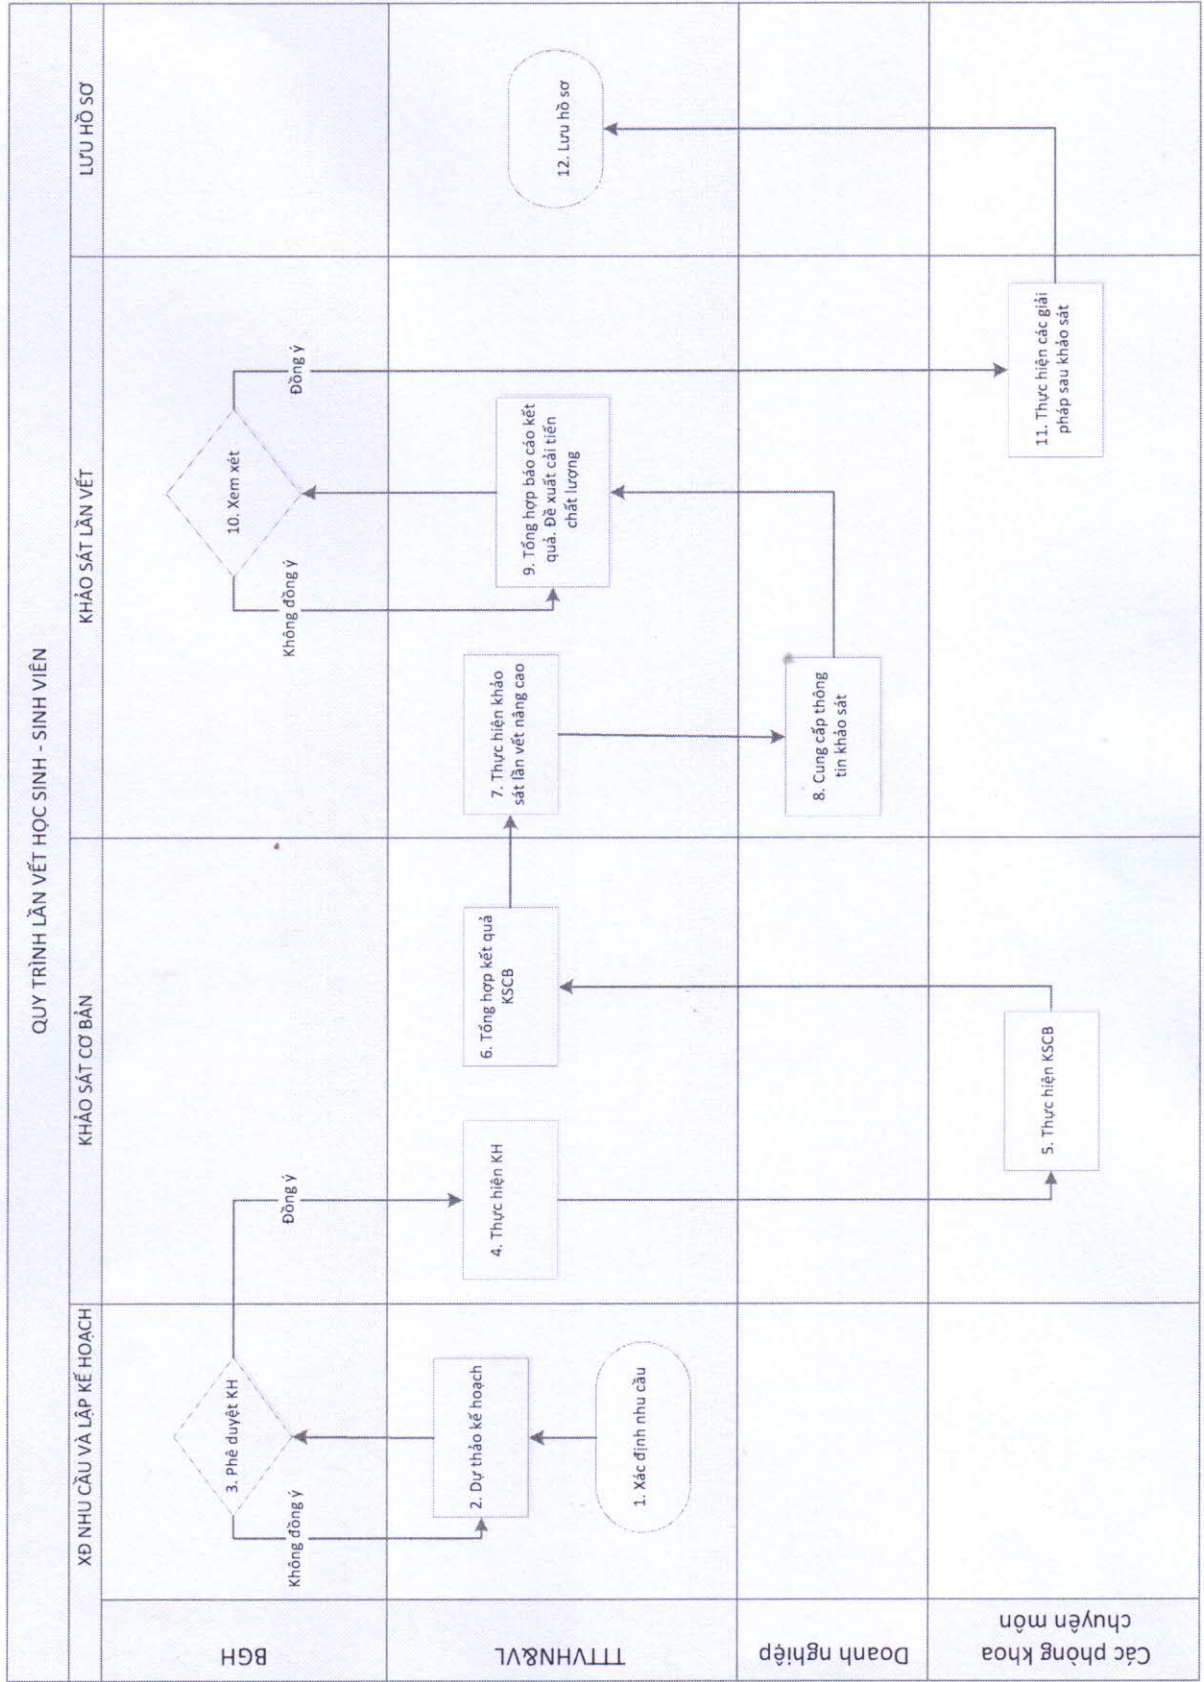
QUY TRÌNH LẦN VẾT HỌC SINH - SINH VIÊN

XĐ NHU CẦU VÀ LẬP KẾ HOẠCH

KHẢO SÁT CƠ BẢN

KHẢO SÁT LẦN VẾT

LƯU HỒ SƠ

BGH

TTTVHN&VL

Doanh nghiệp

Các phòng khoa chuyên môn

1. Xác định nhu cầu

2. Dự thảo kế hoạch

3. Phê duyệt KH

Không đồng ý

Đồng ý

4. Thực hiện KH

5. Thực hiện KSCB

6. Tổng hợp kết quả KSCB

7. Thực hiện khảo sát lần vết nâng cao

8. Cung cấp thông tin khảo sát

9. Tổng hợp báo cáo kết quả. Đề xuất cải tiến chất lượng

10. Xem xét

Không đồng ý

Đồng ý

11. Thực hiện các giải pháp sau khảo sát

12. Lưu hồ sơ